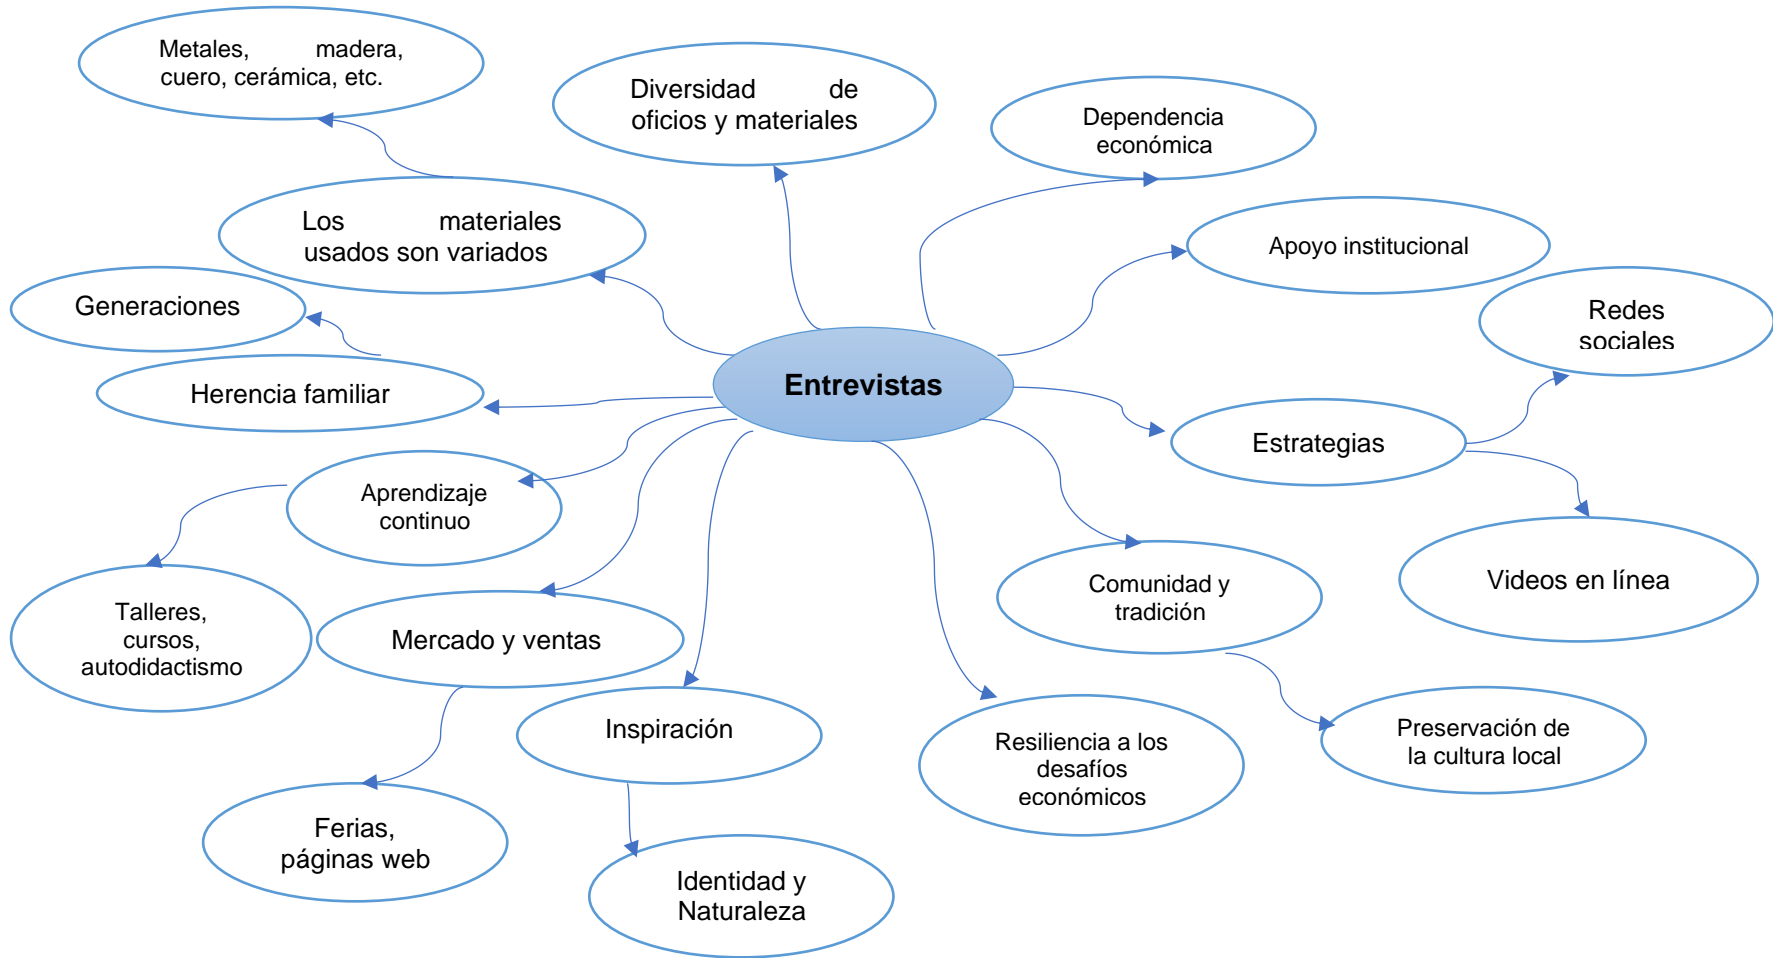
Entrevistas

Metales, madera, cuero, cerámica, etc.

Diversidad de oficios y materiales

Dependencia económica

Los materiales usados son variados

Apoyo institucional

Generaciones

Redes sociales

Herencia familiar

Estrategias

Aprendizaje continuo

Videos en línea

Talleres, cursos, autodidactismo

Comunidad y tradición

Mercado y ventas

Inspiración

Preservación de la cultura local

Resiliencia a los desafíos económicos

Ferias, páginas web

Identidad y Naturaleza